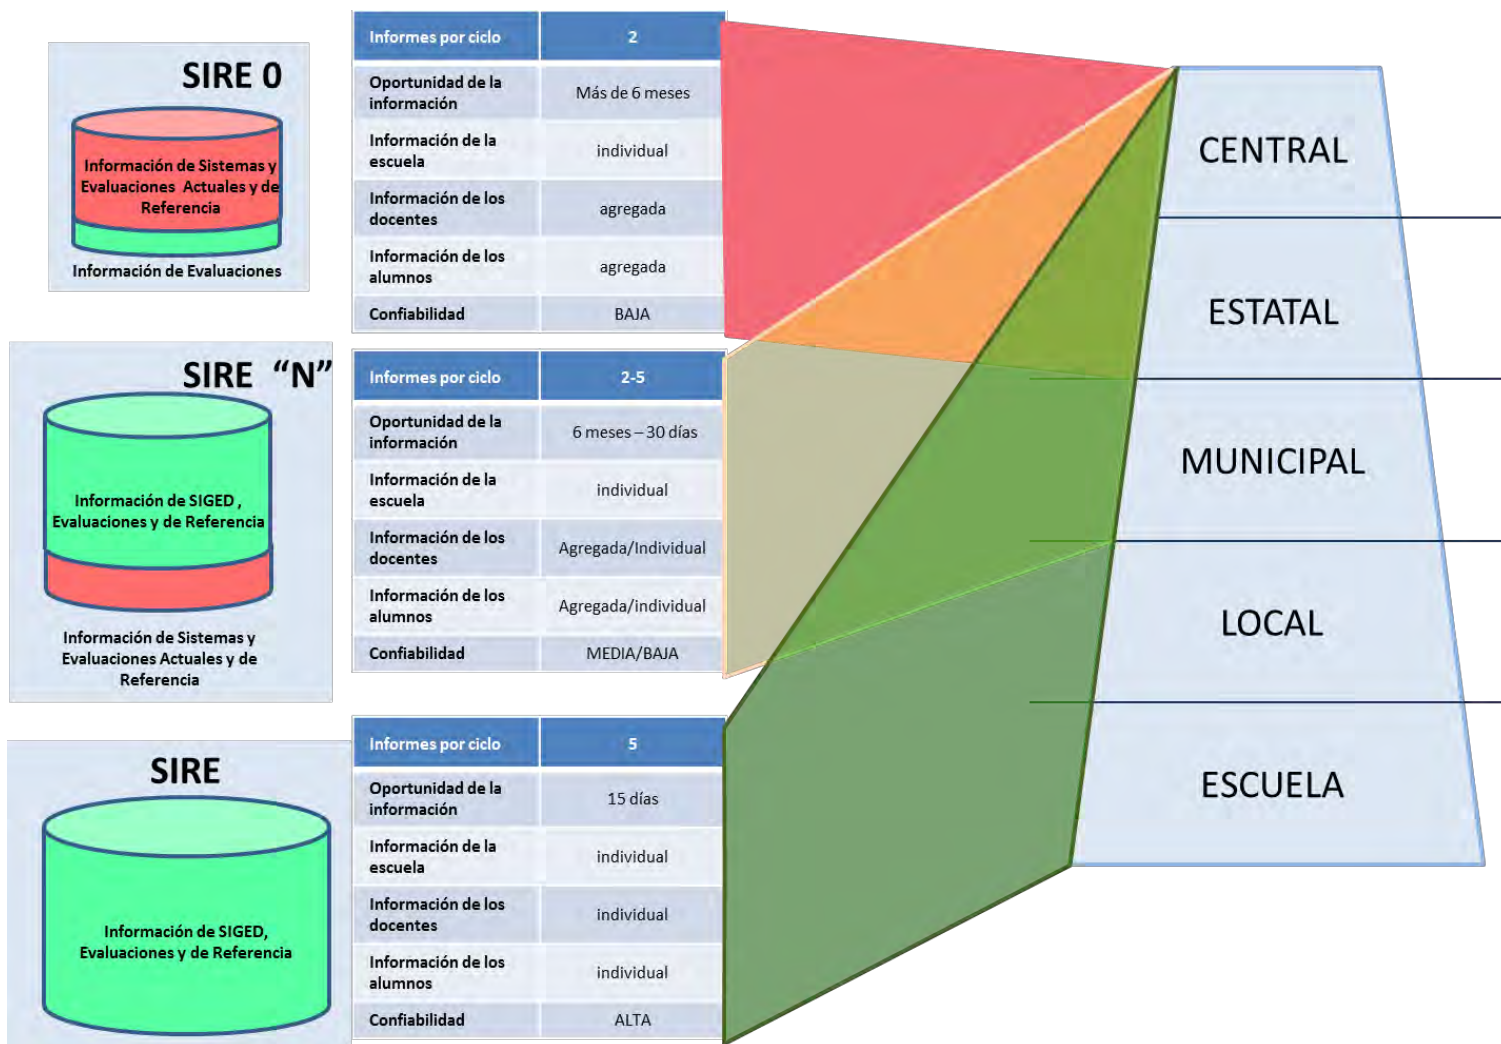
SIRE 0

Información de Sistemas y Evaluaciones Actuales y de Referencia

Información de Evaluaciones

| Informes por ciclo | 2 |
|---|---|
| Oportunidad de la información | Más de 6 meses |
| Información de la escuela | individual |
| Información de los docentes | agregada |
| Información de los alumnos | agregada |
| Confiabilidad | BAJA |

SIRE "N"

Información de SIGED , Evaluaciones y de Referencia

Información de Sistemas y Evaluaciones Actuales y de Referencia

| Informes por ciclo | 2-5 |
|---|---|
| Oportunidad de la información | 6 meses – 30 días |
| Información de la escuela | individual |
| Información de los docentes | Agregada/Individual |
| Información de los alumnos | Agregada/individual |
| Confiabilidad | MEDIA/BAJA |

SIRE

Información de SIGED, Evaluaciones y de Referencia

| Informes por ciclo | 5 |
|---|---|
| Oportunidad de la información | 15 días |
| Información de la escuela | individual |
| Información de los docentes | individual |
| Información de los alumnos | individual |
| Confiabilidad | ALTA |

CENTRAL

ESTATAL

MUNICIPAL

LOCAL

ESCUELA